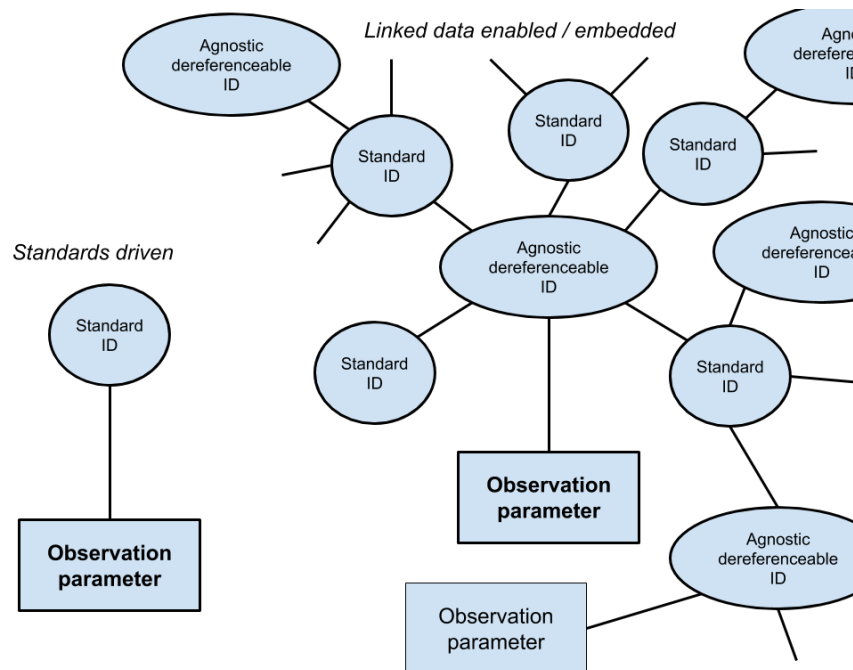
Linked data enabled / embedded

Agnostic dereferenceable ID

Agno derefere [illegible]

Standard ID

Standard ID

Standard ID

Standards driven

Agnostic dereferenceable ID

Agnostic dereferencea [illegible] ID

Standard ID

Standard ID

Standard ID

Standard ID

Observation parameter

Observation parameter

Agnostic dereferenceable ID

Observation parameter